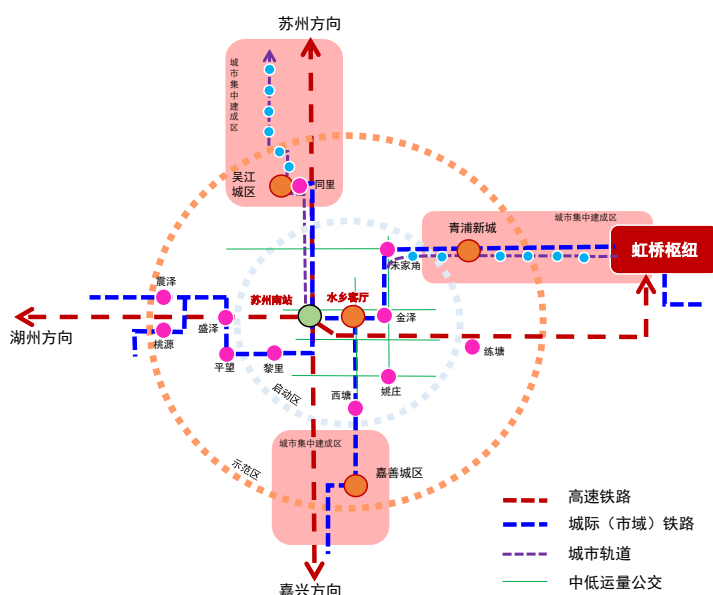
苏州方向

城市集中建成区

吴江城区

同里

青浦新城

城市集中建成区

虹桥枢纽

朱家角

震泽

苏州南站

水乡客厅

湖州方向

盛泽

金泽

桃源

平望

黎里

练塘

姚庄

西塘

启动区

示范区

城市集中建成区

嘉善城区

嘉兴方向

高速铁路

城际（市域）铁路

城市轨道

中低运量公交